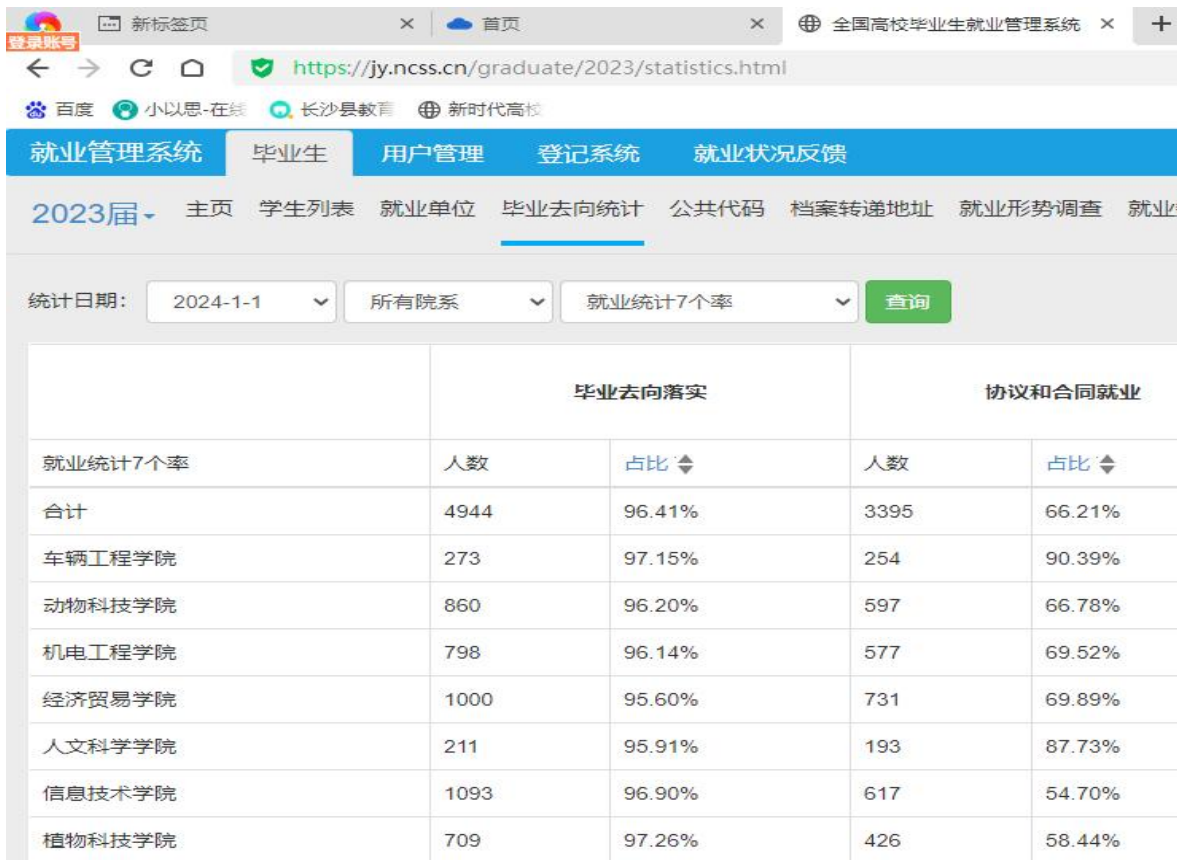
登录账号 新标签页 × 首页 × 全国高校毕业生就业管理系统 × +

https://jy.ncss.cn/graduate/2023/statistics.html

百度 小以思-在线 长沙县教育 新时代高校

就业管理系统 毕业生 用户管理 登记系统 就业状况反馈

2023届 主页 学生列表 就业单位 毕业去向统计 公共代码 档案转递地址 就业形势调查 就业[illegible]

统计日期: 2024-1-1 所有院系 就业统计7个率 查询

| | 毕业去向落实 | | 协议和合同就业 | |
|---|---|---|---|---|
| 就业统计7个率 | 人数 | 占比 | 人数 | 占比 |
| 合计 | 4944 | 96.41% | 3395 | 66.21% |
| 车辆工程学院 | 273 | 97.15% | 254 | 90.39% |
| 动物科技学院 | 860 | 96.20% | 597 | 66.78% |
| 机电工程学院 | 798 | 96.14% | 577 | 69.52% |
| 经济贸易学院 | 1000 | 95.60% | 731 | 69.89% |
| 人文科学学院 | 211 | 95.91% | 193 | 87.73% |
| 信息技术学院 | 1093 | 96.90% | 617 | 54.70% |
| 植物科技学院 | 709 | 97.26% | 426 | 58.44% |